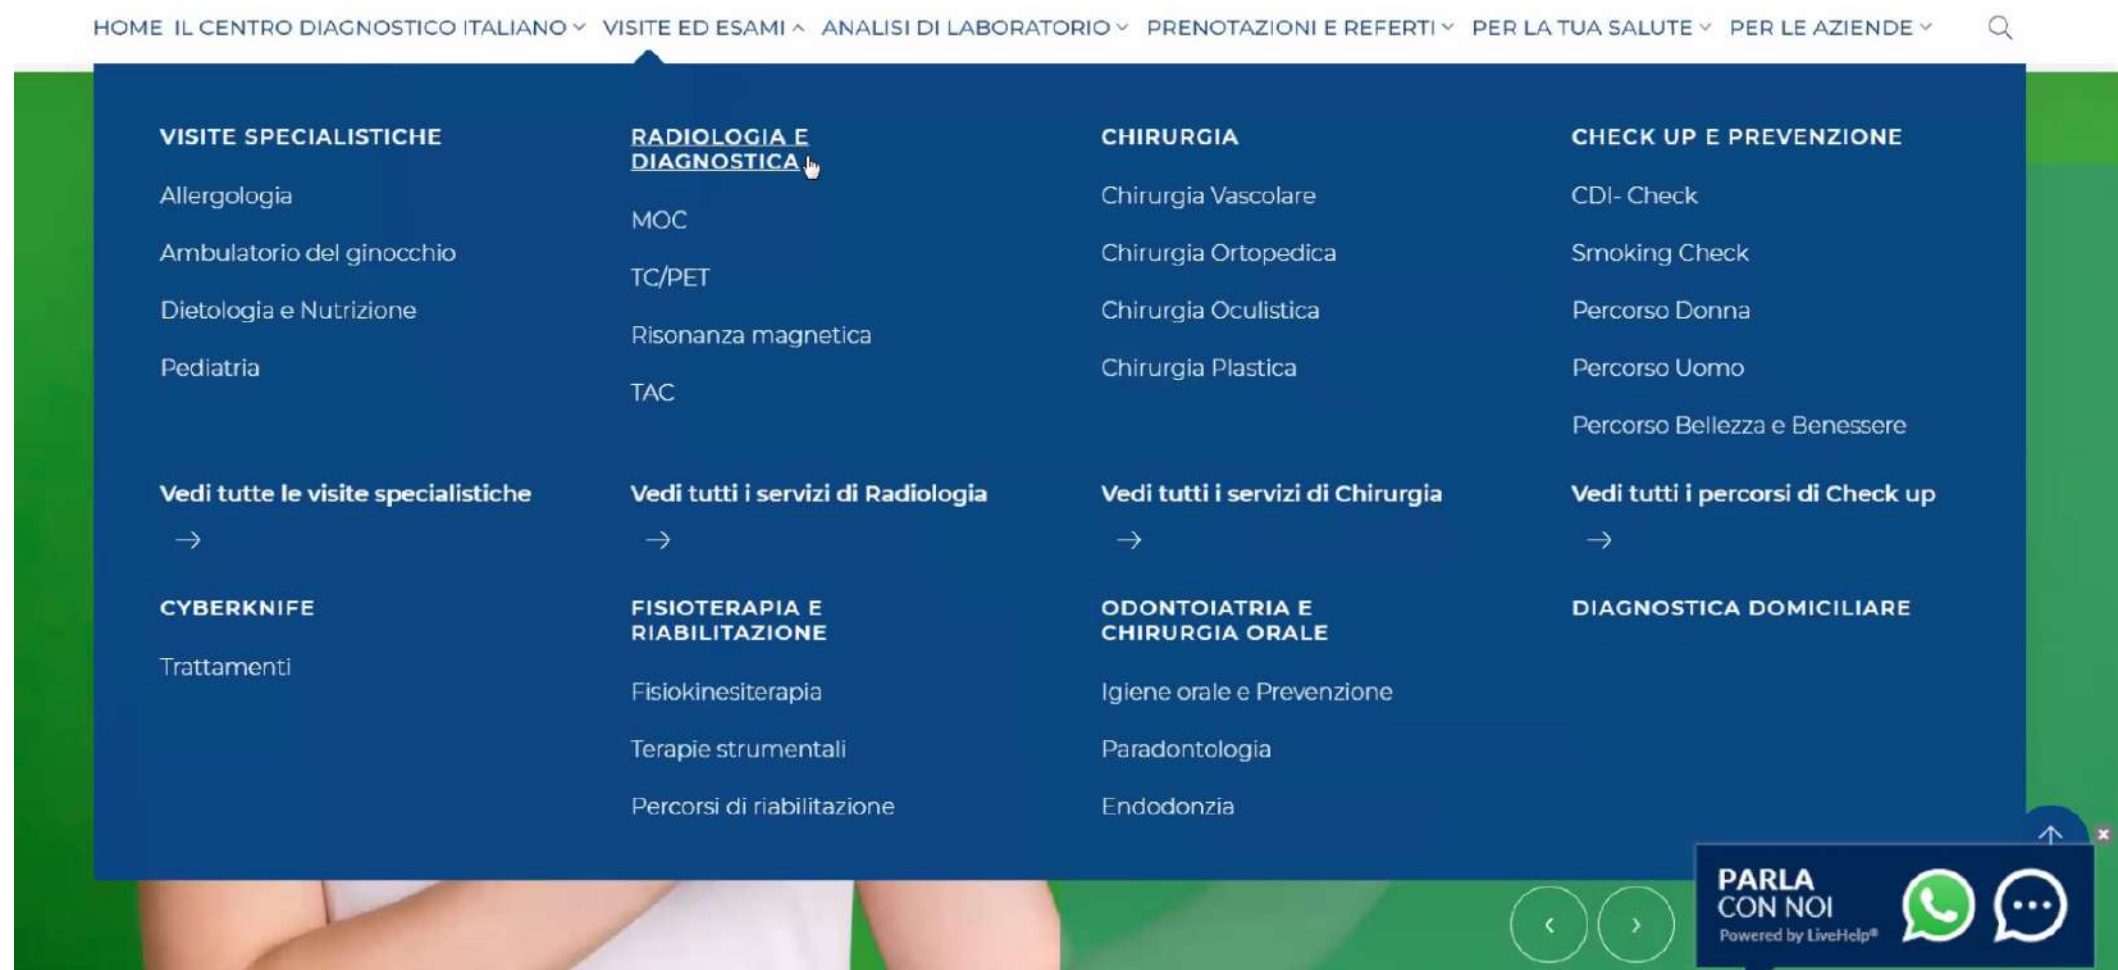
HOME IL CENTRO DIAGNOSTICO ITALIANO VISITE ED ESAMI ANALISI DI LABORATORIO PRENOTAZIONI E REFERTI PER LA TUA SALUTE PER LE AZIENDE

VISITE SPECIALISTICHE

Allergologia

Ambulatorio del ginocchio

Dietologia e Nutrizione

Pediatria

Vedi tutte le visite specialistiche →

RADIOLOGIA E DIAGNOSTICA

MOC

TC/PET

Risonanza magnetica

TAC

Vedi tutti i servizi di Radiologia →

CHIRURGIA

Chirurgia Vascolare

Chirurgia Ortopedica

Chirurgia Oculistica

Chirurgia Plastica

Vedi tutti i servizi di Chirurgia →

CHECK UP E PREVENZIONE

CDI- Check

Smoking Check

Percorso Donna

Percorso Uomo

Percorso Bellezza e Benessere

Vedi tutti i percorsi di Check up →

CYBERKNIFE

Trattamenti

FISIOTERAPIA E RIABILITAZIONE

Fisiokinesiterapia

Terapie strumentali

Percorsi di riabilitazione

ODONTOIATRIA E CHIRURGIA ORALE

Igiene orale e Prevenzione

Paradontologia

Endodonzia

DIAGNOSTICA DOMICILIARE

PARLA CON NOI
Powered by LiveHelp®